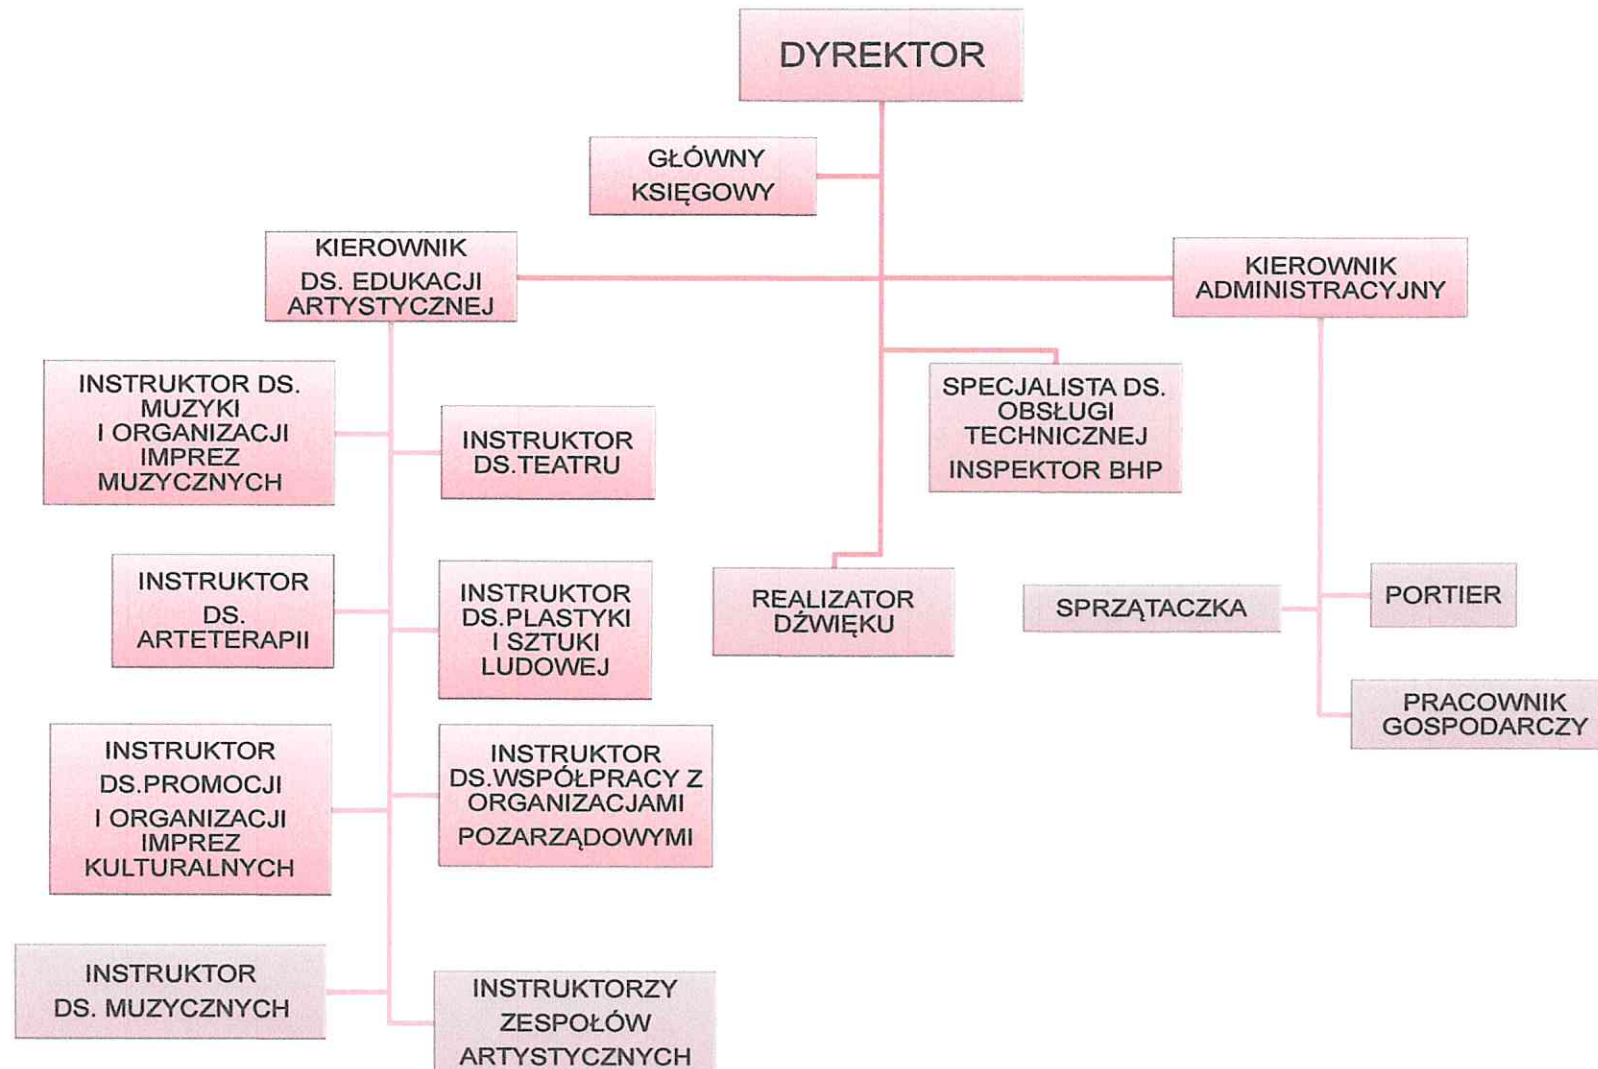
DYREKTOR

GŁÓWNY KSIĘGOWY

KIEROWNIK DS. EDUKACJI ARTYSTYCZNEJ

KIEROWNIK ADMINISTRACYJNY

INSTRUKTOR DS. MUZYKI I ORGANIZACJI IMPREZ MUZYCZNYCH

INSTRUKTOR DS.TEATRU

SPECJALISTA DS. OBSŁUGI TECHNICZNEJ
INSPEKTOR BHP

INSTRUKTOR DS. ARTETERAPII

INSTRUKTOR DS.PLASTYKI I SZTUKI LUDOWEJ

REALIZATOR DŹWIĘKU

SPRZĄTACZKA

PORTIER

PRACOWNIK GOSPODARCZY

INSTRUKTOR DS.PROMOCJI I ORGANIZACJI IMPREZ KULTURALNYCH

INSTRUKTOR DS.WSPÓŁPRACY Z ORGANIZACJAMI POZARZĄDOWYMI

INSTRUKTOR DS. MUZYCZNYCH

INSTRUKTORZY ZESPOŁÓW ARTYSTYCZNYCH